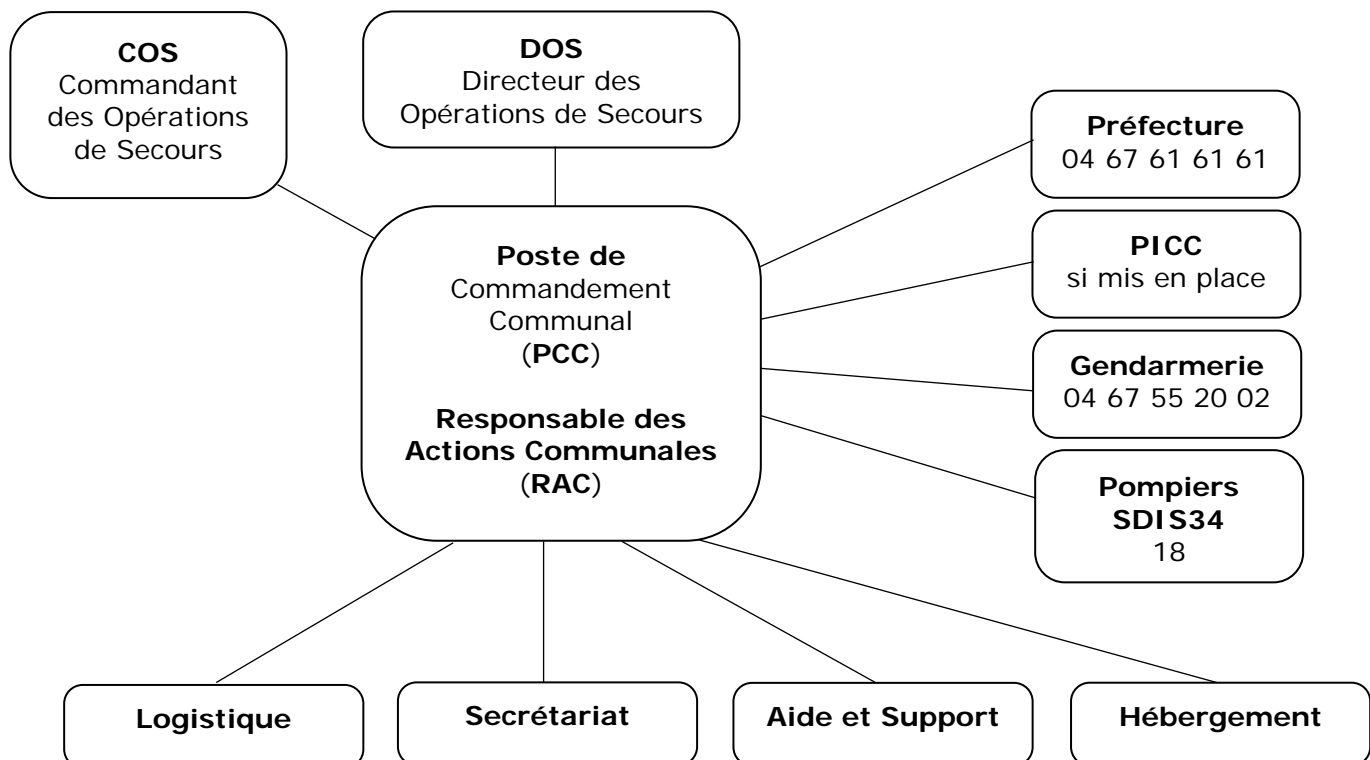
COS
Commandant des Opérations de Secours

DOS
Directeur des Opérations de Secours

Préfecture
04 67 61 61 61

PICC
si mis en place

Poste de Commandement Communal (PCC)

Responsable des Actions Communales (RAC)

Gendarmerie
04 67 55 20 02

Pompiers
SDIS34
18

Logistique

Secrétariat

Aide et Support

Hébergement